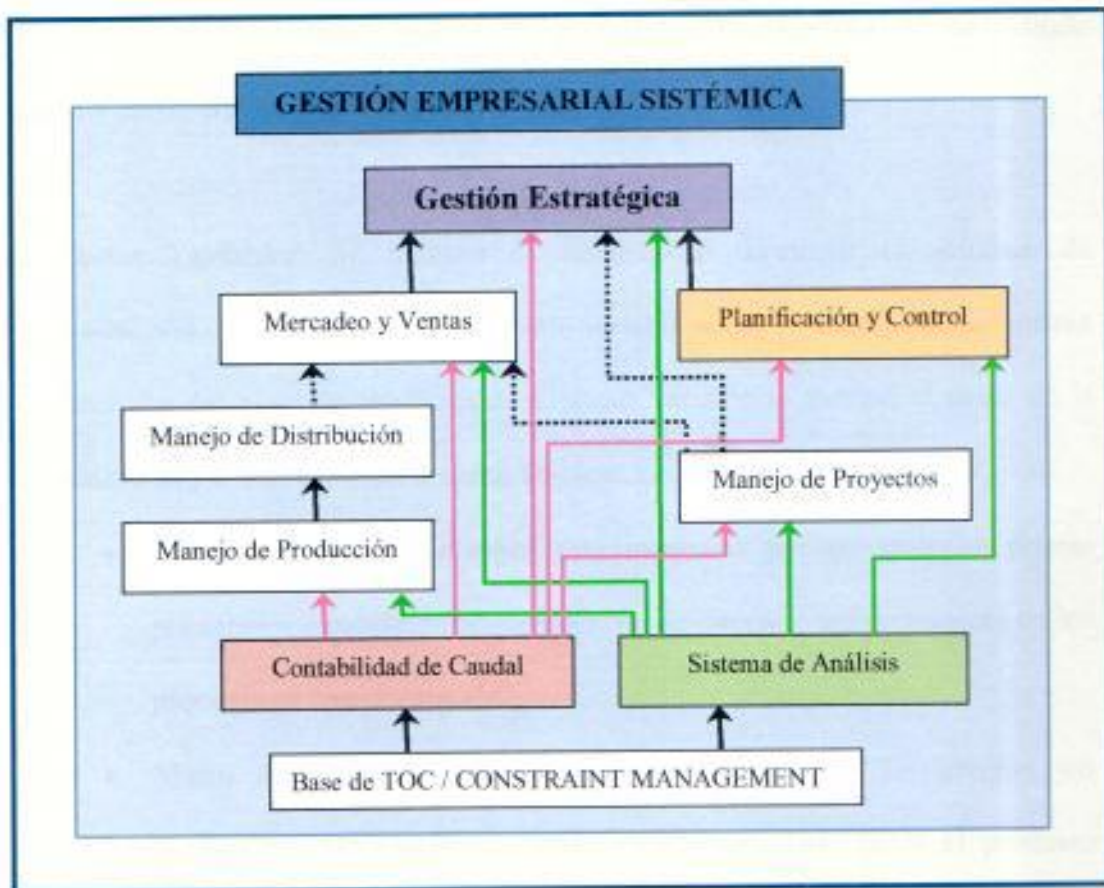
GESTIÓN EMPRESARIAL SISTÉMICA

Gestión Estratégica

Mercadeo y Ventas

Planificación y Control

Manejo de Distribución

Manejo de Proyectos

Manejo de Producción

Contabilidad de Caudal

Sistema de Análisis

Base de TOC / CONSTRAINT MANAGEMENT